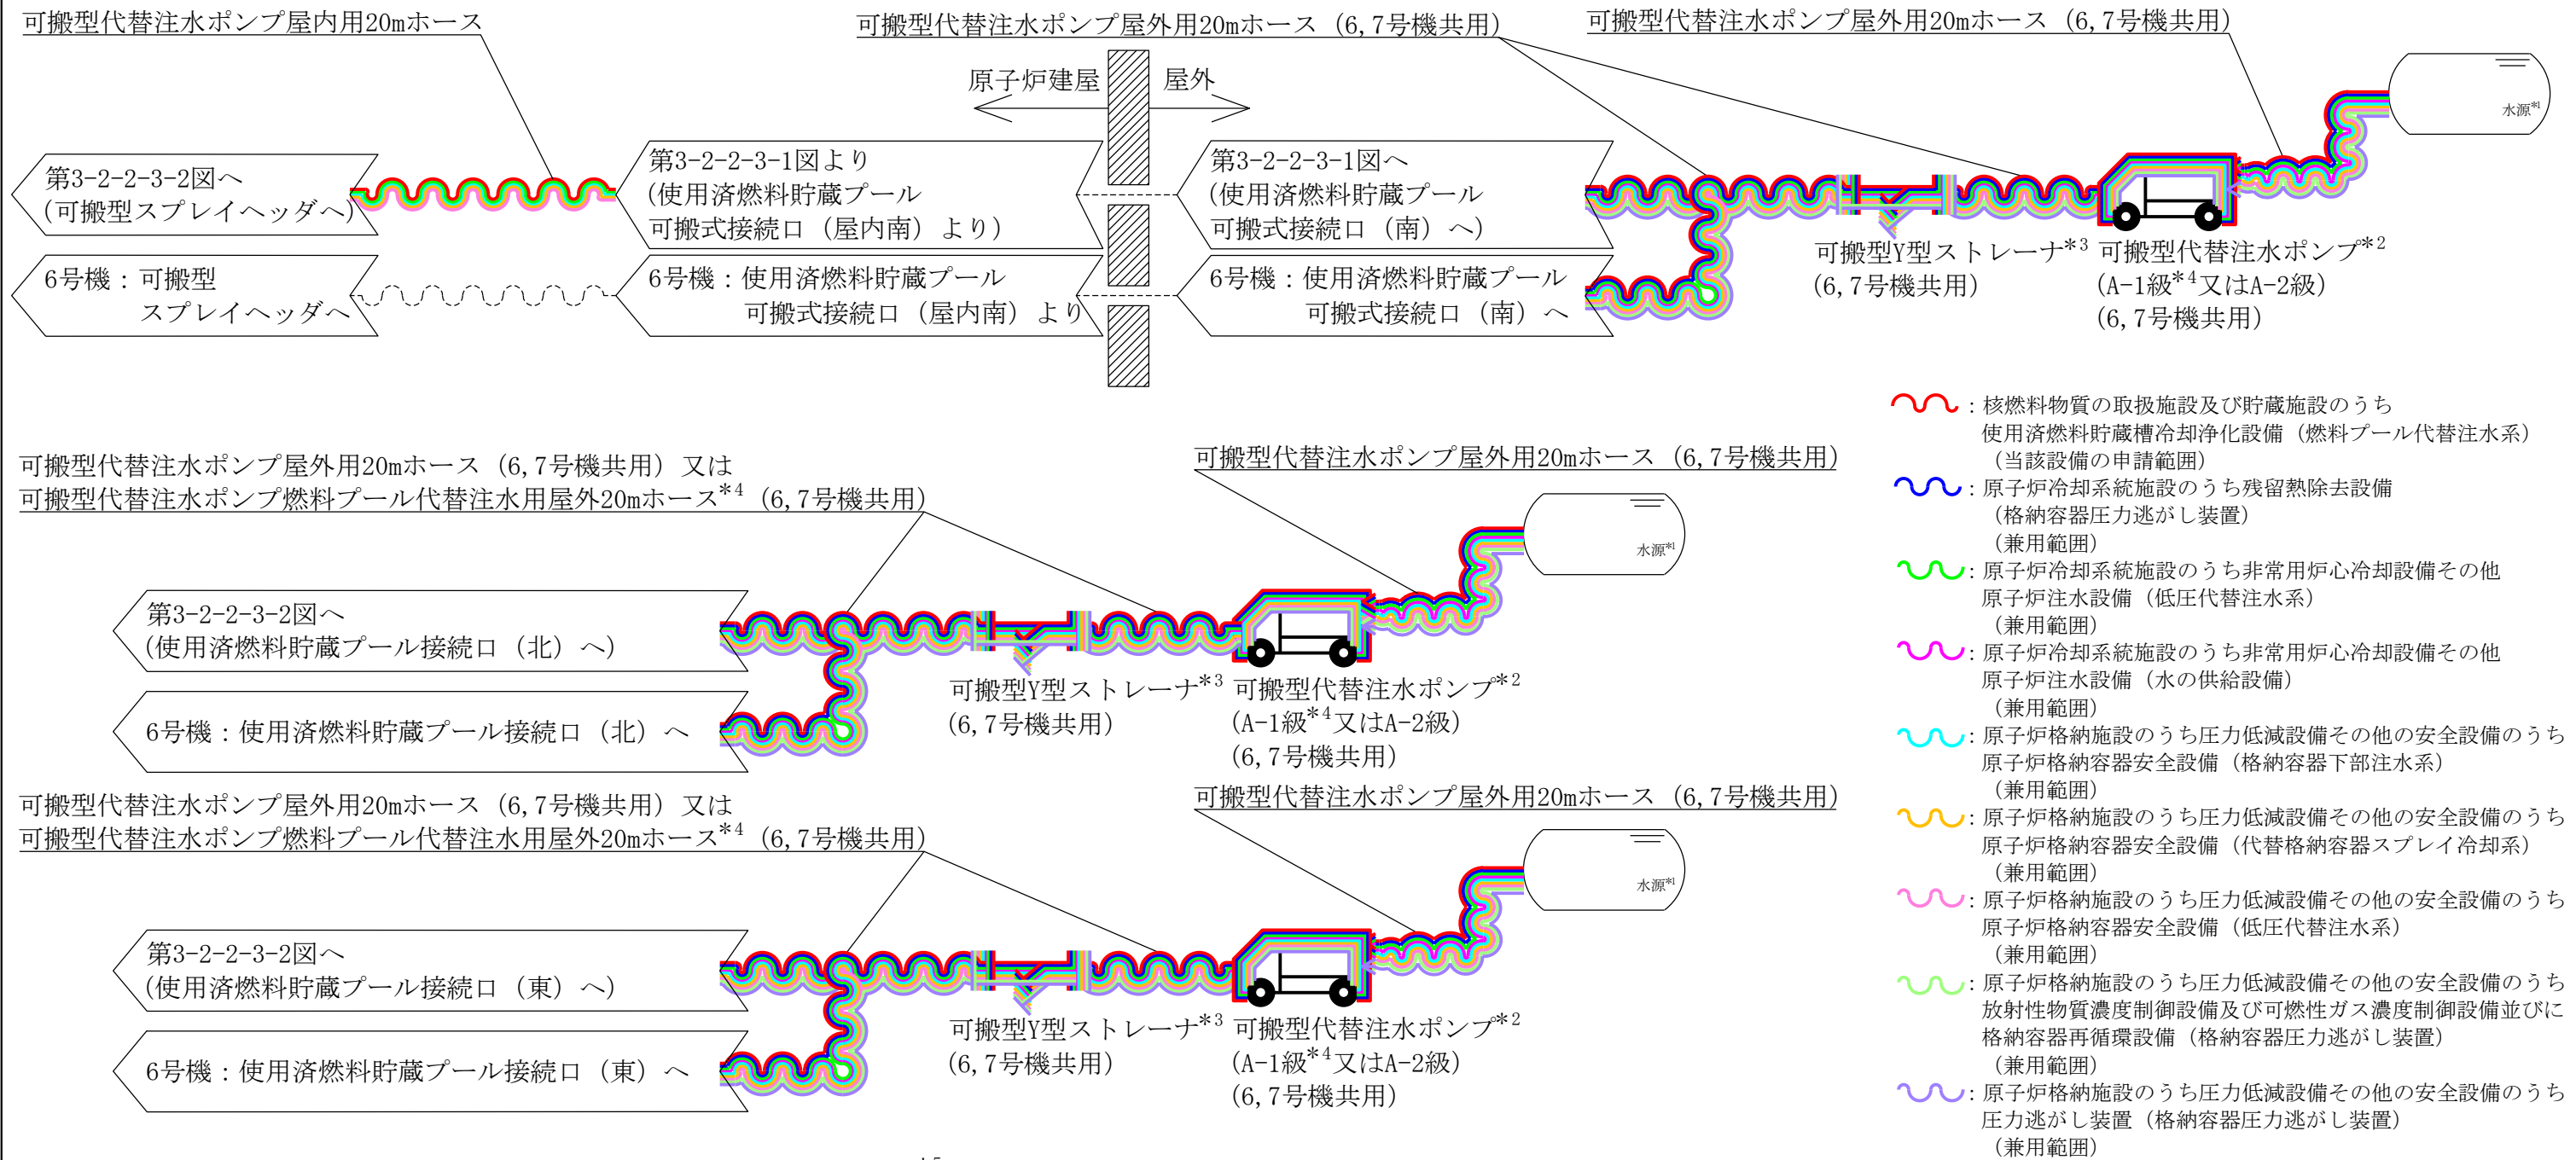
可搬型代替注水ポンプ屋内用20mホース

可搬型代替注水ポンプ屋外用20mホース（6,7号機共用）

可搬型代替注水ポンプ屋外用20mホース（6,7号機共用）

原子炉建屋　屋外

水源$^{*1}$

第3-2-2-3-2図へ
（可搬型スプレイヘッダへ）

第3-2-2-3-1図より
（使用済燃料貯蔵プール
可搬式接続口（屋内南）より）

第3-2-2-3-1図へ
（使用済燃料貯蔵プール
可搬式接続口（南）へ）

6号機：可搬型
スプレイヘッダへ

6号機：使用済燃料貯蔵プール
可搬式接続口（屋内南）より

6号機：使用済燃料貯蔵プール
可搬式接続口（南）へ

可搬型Y型ストレーナ$^{*3}$
（6,7号機共用）

可搬型代替注水ポンプ$^{*2}$
（A-1級$^{*4}$又はA-2級）
（6,7号機共用）

可搬型代替注水ポンプ屋外用20mホース（6,7号機共用）又は
可搬型代替注水ポンプ燃料プール代替注水用屋外20mホース$^{*4}$（6,7号機共用）

可搬型代替注水ポンプ屋外用20mホース（6,7号機共用）

水源$^{*1}$

第3-2-2-3-2図へ
（使用済燃料貯蔵プール接続口（北）へ）

6号機：使用済燃料貯蔵プール接続口（北）へ

可搬型Y型ストレーナ$^{*3}$
（6,7号機共用）

可搬型代替注水ポンプ$^{*2}$
（A-1級$^{*4}$又はA-2級）
（6,7号機共用）

可搬型代替注水ポンプ屋外用20mホース（6,7号機共用）又は
可搬型代替注水ポンプ燃料プール代替注水用屋外20mホース$^{*4}$（6,7号機共用）

可搬型代替注水ポンプ屋外用20mホース（6,7号機共用）

水源$^{*1}$

第3-2-2-3-2図へ
（使用済燃料貯蔵プール接続口（東）へ）

6号機：使用済燃料貯蔵プール接続口（東）へ

可搬型Y型ストレーナ$^{*3}$
（6,7号機共用）

可搬型代替注水ポンプ$^{*2}$
（A-1級$^{*4}$又はA-2級）
（6,7号機共用）

：核燃料物質の取扱施設及び貯蔵施設のうち
使用済燃料貯蔵槽冷却浄化設備（燃料プール代替注水系）
（当該設備の申請範囲）

：原子炉冷却系統施設のうち残留熱除去設備
（格納容器圧力逃がし装置）
（兼用範囲）

：原子炉冷却系統施設のうち非常用炉心冷却設備その他
原子炉注水設備（低圧代替注水系）
（兼用範囲）

：原子炉冷却系統施設のうち非常用炉心冷却設備その他
原子炉注水設備（水の供給設備）
（兼用範囲）

：原子炉格納施設のうち圧力低減設備その他の安全設備のうち
原子炉格納容器安全設備（格納容器下部注水系）
（兼用範囲）

：原子炉格納施設のうち圧力低減設備その他の安全設備のうち
原子炉格納容器安全設備（代替格納容器スプレイ冷却系）
（兼用範囲）

：原子炉格納施設のうち圧力低減設備その他の安全設備のうち
原子炉格納容器安全設備（低圧代替注水系）
（兼用範囲）

：原子炉格納施設のうち圧力低減設備その他の安全設備のうち
放射性物質濃度制御設備及び可燃性ガス濃度制御設備並びに
格納容器再循環設備（格納容器圧力逃がし装置）
（兼用範囲）

：原子炉格納施設のうち圧力低減設備その他の安全設備のうち
圧力逃がし装置（格納容器圧力逃がし装置）
（兼用範囲）